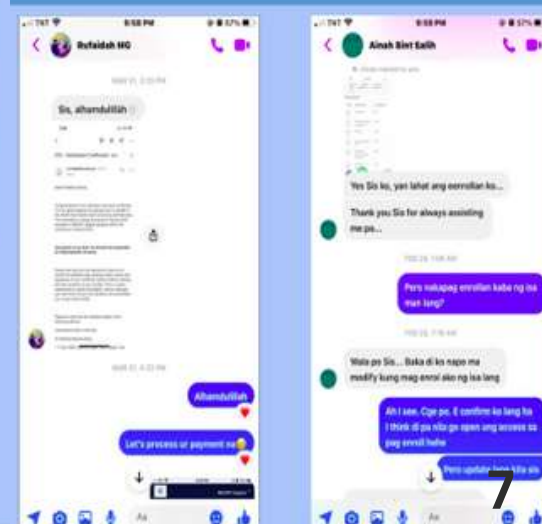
9:58 PM

Rufaidah MG

Sis, alhamdulillah

Alhamdulillah

Let's process ur payment na

Aa

9:59 PM

Ainah Bint Salih

Yes Sis ko, yan lahat ang eenrollan ko...

Thank you Sis for always assisting me po...

Pero nakapag enrollan kaba ng isa man lang?

Wala po Sis... Baka di ko napo ma modify kung mag enrol ako ng isa lang

Ah I see. Cge po. E confirm ko lang ka I think di pa nila ge open ung access sa pag enroll hehe

Pero update kita sis

Aa

7